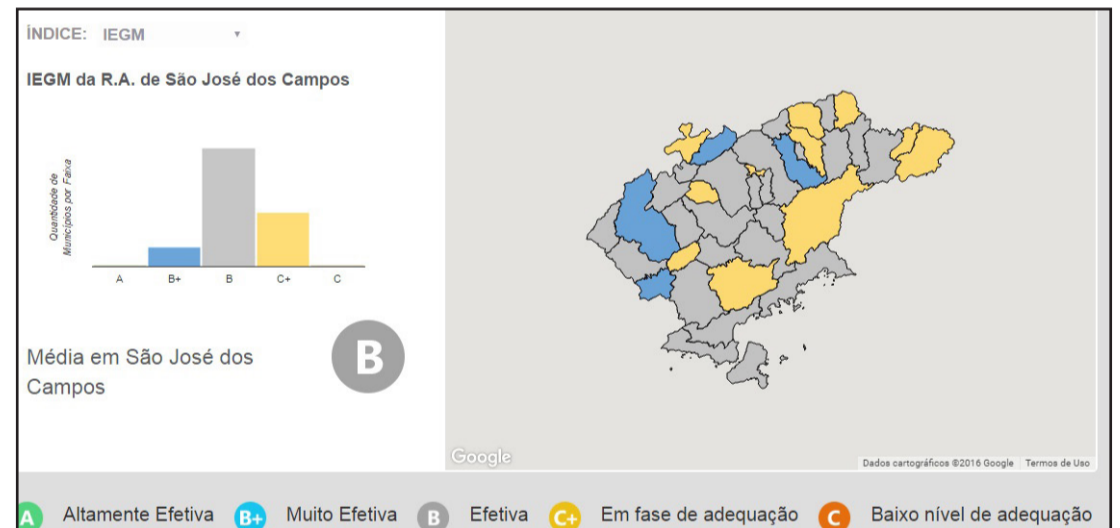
ÍNDICE: IEGM

IEGM da R.A. de São José dos Campos

Quantidade de Municípios por Faixa

A B+ B C+ C

Média em São José dos Campos

B

Google

Dados cartográficos ©2016 Google Termos de Uso

A Altamente Efetiva B+ Muito Efetiva B Efetiva C+ Em fase de adequação C Baixo nível de adequação